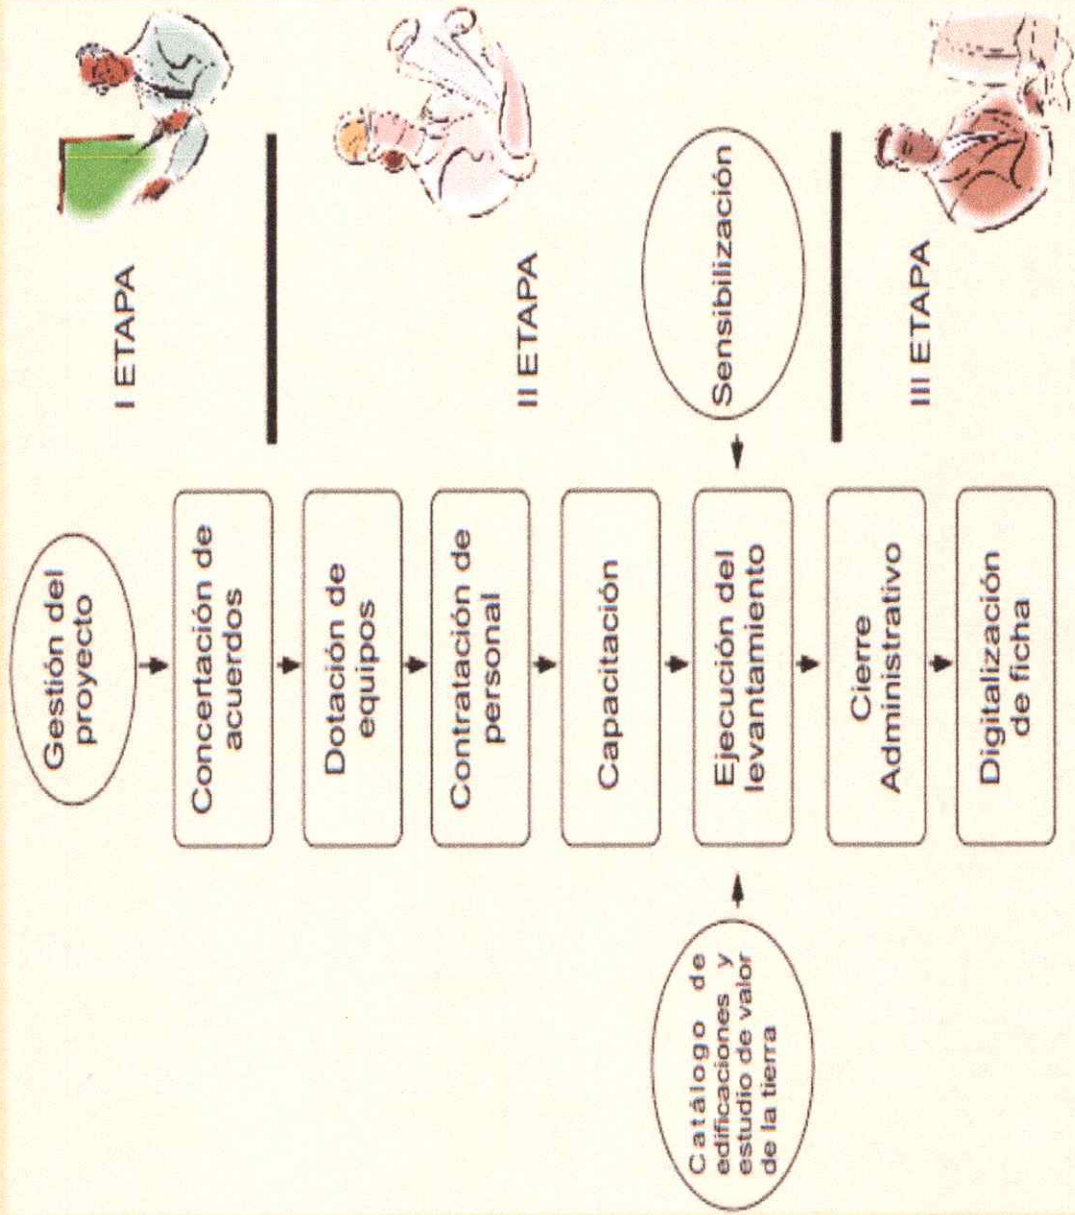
I ETAPA

Gestión del proyecto

Concertación de acuerdos

Dotación de equipos

II ETAPA

Contratación de personal

Capacitación

Sensibilización

Catálogo de edificaciones y estudio de valor de la tierra

Ejecución del levantamiento

III ETAPA

Cierre Administrativo

Digitalización de ficha